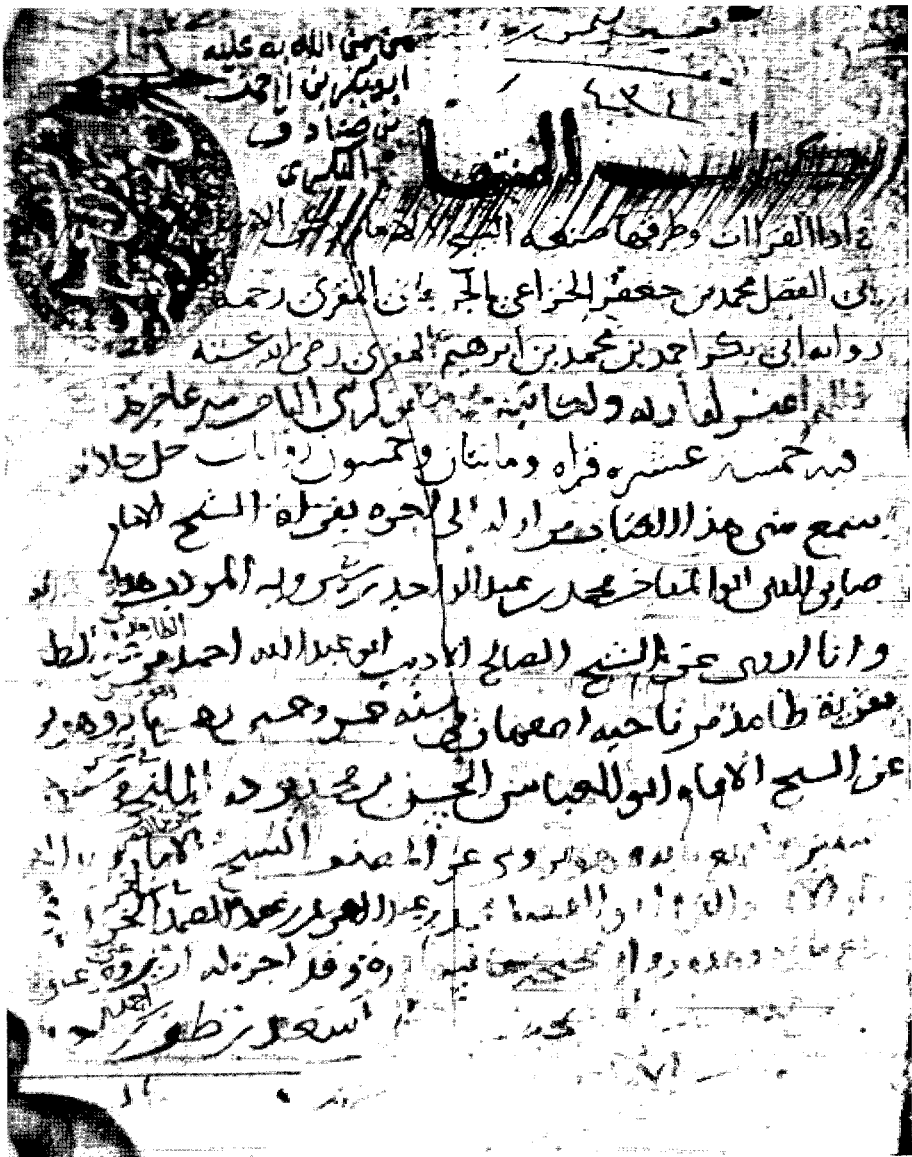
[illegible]

ممن مَنّ الله به عليه
ابوبكر بن احمد
بن صادق
الكلبي

كتاب المنتهى

في اداء القراءات وطرقها صنعة الشيخ الامام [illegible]
ابي الفضل محمد بن جعفر الخزاعي الجرجاني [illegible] رحمه الله
رواية ابي بكر احمد بن محمد بن ابرهيم المغربي رضي الله عنه
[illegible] اعتق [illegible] ولكاتبه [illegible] الناس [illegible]

فيه خمسة عشر قراءة ومائتان وخمسون رواية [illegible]

سمع مني هذا الكتاب من اوله الى اخره بقراءة الشيخ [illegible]
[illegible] محمد بن عبد الواحد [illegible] المرد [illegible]
وانا ارويه عن الشيخ الصالح الاديب ابي عبد الله احمد بن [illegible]
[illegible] من ناحية اصبهان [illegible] سنة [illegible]
عن الشيخ الامام ابو العباس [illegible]
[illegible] عن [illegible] الشيخ الامام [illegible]
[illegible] عبد العزيز عبد الصمد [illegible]
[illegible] وقد اجزت له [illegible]
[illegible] اسعد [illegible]
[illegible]